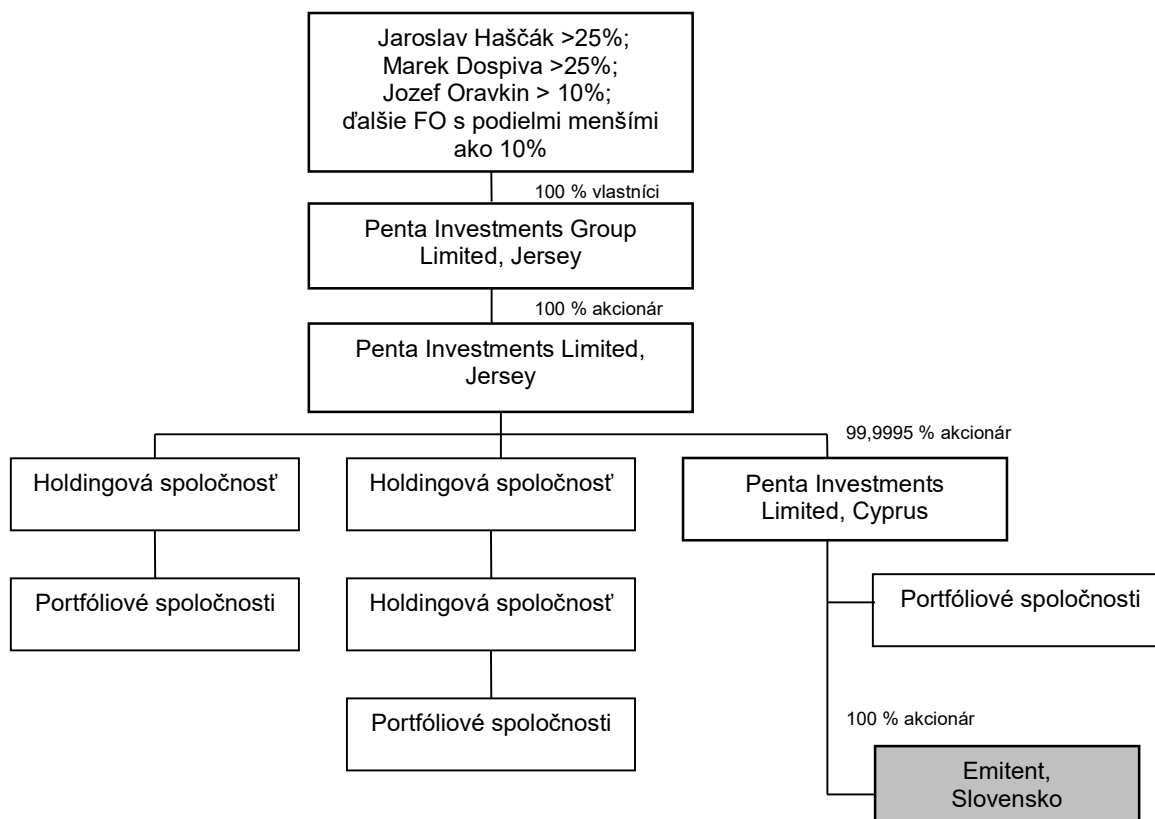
Jaroslav Haščák >25%;
Marek Dospiva >25%;
Jozef Oravkin > 10%;
ďalšie FO s podielmi menšími ako 10%

100 % vlastníci

Penta Investments Group Limited, Jersey

100 % akcionár

Penta Investments Limited, Jersey

99,9995 % akcionár

Holdingová spoločnosť

Holdingová spoločnosť

Penta Investments Limited, Cyprus

Portfóliové spoločnosti

Holdingová spoločnosť

Portfóliové spoločnosti

Portfóliové spoločnosti

100 % akcionár

Emitent, Slovensko